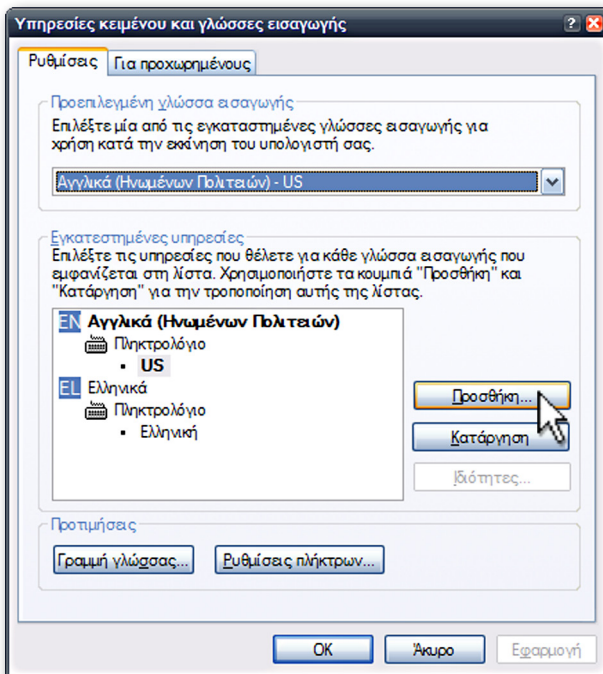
Υπηρεσίες κειμένου και γλώσσες εισαγωγής

? X

Ρυθμίσεις | Για προχωρημένους

Προεπιλεγμένη γλώσσα εισαγωγής

Επιλέξτε μία από τις εγκαταστημένες γλώσσες εισαγωγής για χρήση κατά την εκκίνηση του υπολογιστή σας.

Αγγλικά (Ηνωμένων Πολιτειών) - US

Εγκατεστημένες υπηρεσίες

Επιλέξτε τις υπηρεσίες που θέλετε για κάθε γλώσσα εισαγωγής που εμφανίζεται στη λίστα. Χρησιμοποιήστε τα κουμπιά "Προσθήκη" και "Κατάργηση" για την τροποποίηση αυτής της λίστας.

EN Αγγλικά (Ηνωμένων Πολιτειών)
Πληκτρολόγιο
• US
EL Ελληνικά
Πληκτρολόγιο
• Ελληνική

Προσθήκη...

Κατάργηση

Ιδιότητες...

Προτιμήσεις

Γραμμή γλώσσας...

Ρυθμίσεις πλήκτρων...

OK

Άκυρο

Εφαρμογή